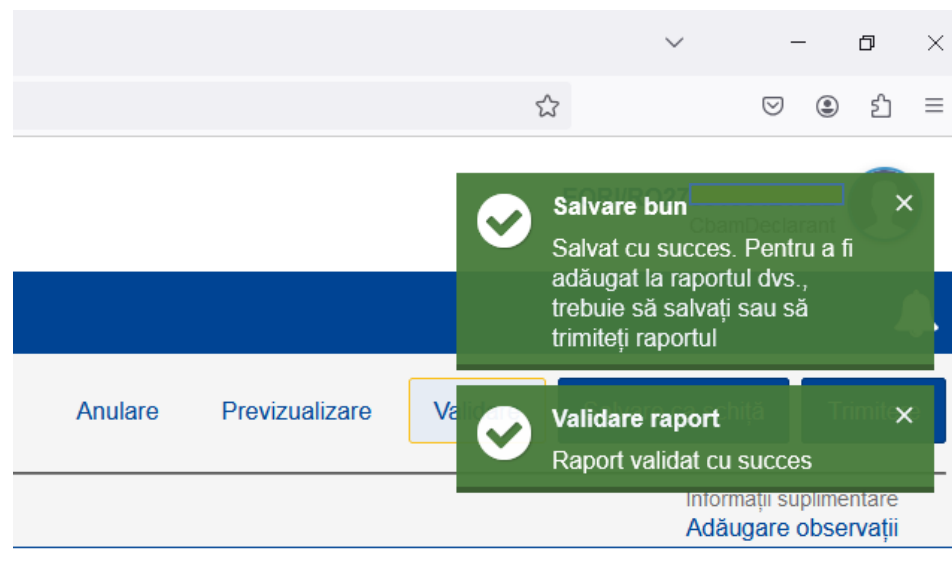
Salvare bun

Salvat cu succes. Pentru a fi adăugat la raportul dvs., trebuie să salvați sau să trimiteți raportul

Anulare

Previzualizare

Valid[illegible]

Validare raport

Raport validat cu succes

Informații suplimentare

Adăugare observații